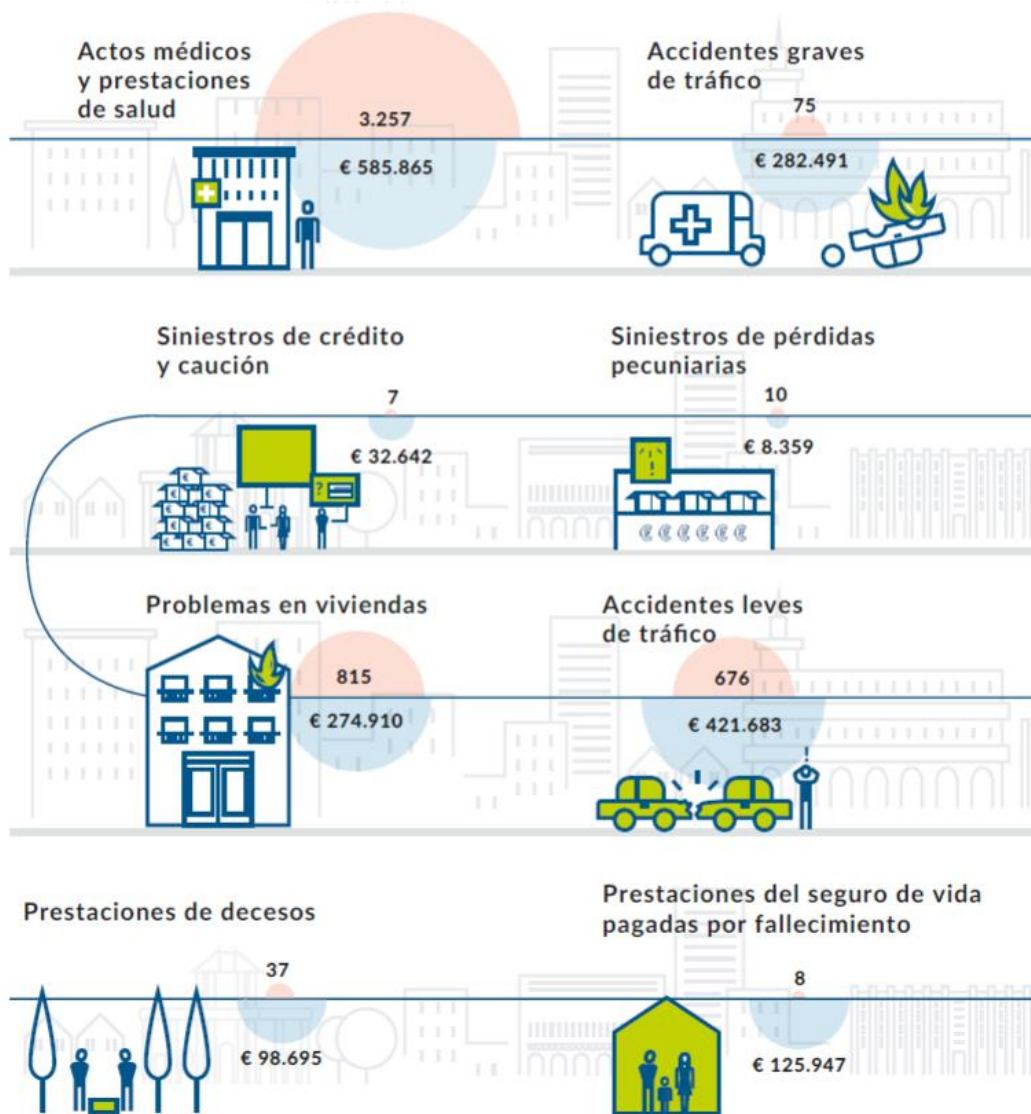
Actos médicos y prestaciones de salud

3.257

€ 585.865

Accidentes graves de tráfico

75

€ 282.491

Siniestros de crédito y caución

7

€ 32.642

Siniestros de pérdidas pecuniarias

10

€ 8.359

Problemas en viviendas

815

€ 274.910

Accidentes leves de tráfico

676

€ 421.683

Prestaciones de decesos

37

€ 98.695

Prestaciones del seguro de vida pagadas por fallecimiento

8

€ 125.947